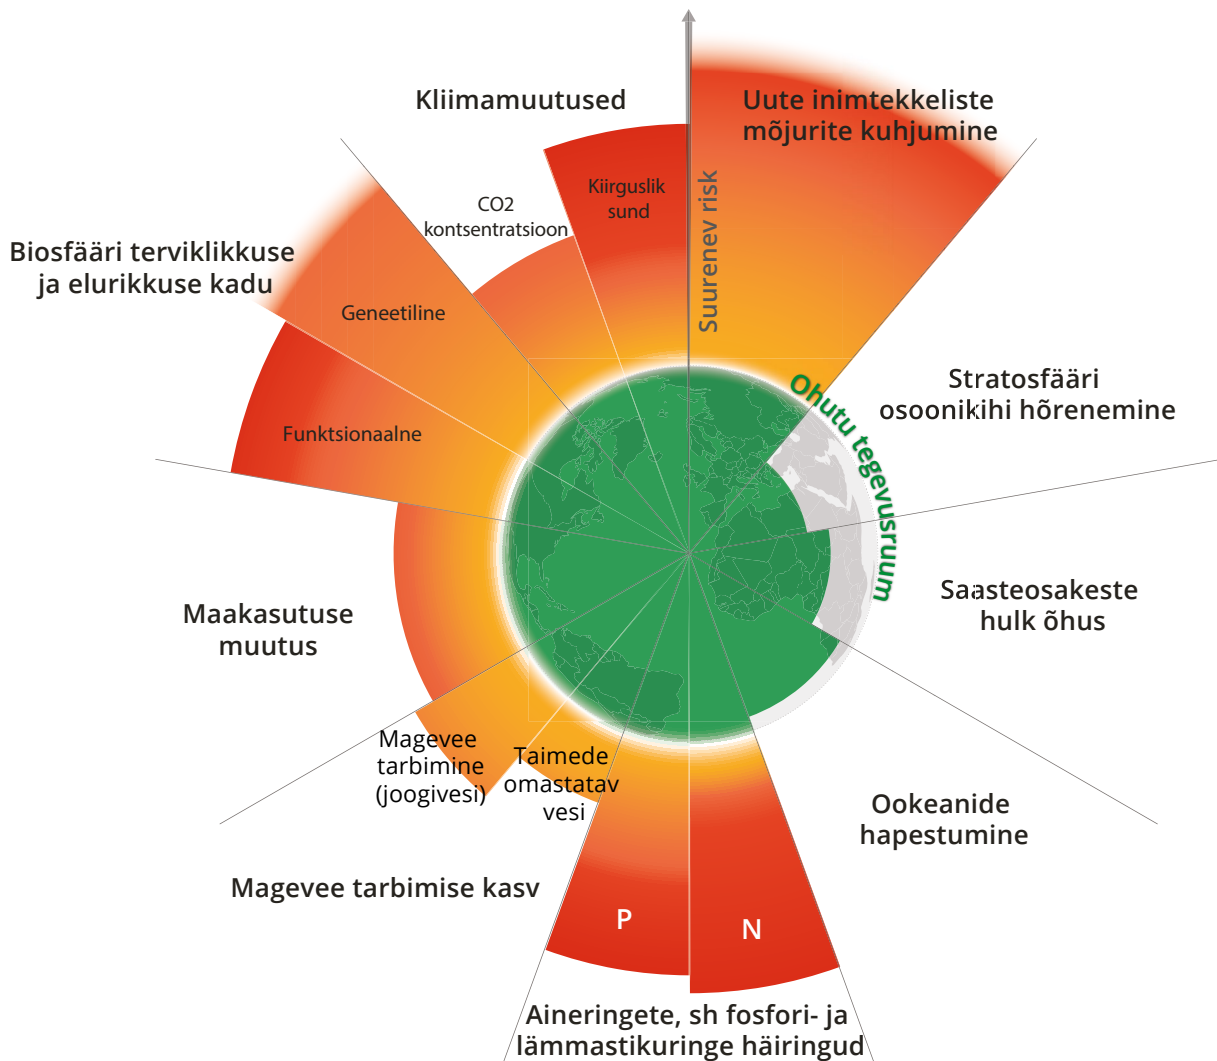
Kliimamuutused

Uute inimtekkeliste mõjurite kuhjumine

Kiirguslik sund

CO2 kontsentratsioon

Suurenev risk

Biosfääri terviklikkuse ja elurikkuse kadu

Geneetiline

Funktsionaalne

Ohutu tegevusruum

Stratosfääri osoonikihi hõrenemine

Saasteosakeste hulk õhus

Maakasutuse muutus

Magevee tarbimine (joogivesi)

Taimede omastatav vesi

Ookeanide hapestumine

Magevee tarbimise kasv

P

N

Aineringete, sh fosfori- ja lämmastikuringe häiringud